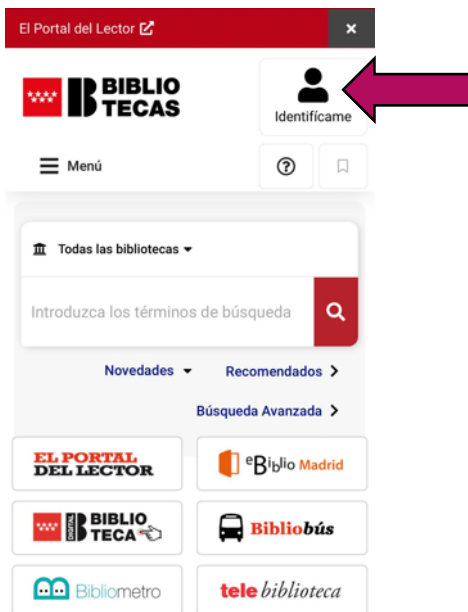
El Portal del Lector
×
BIBLIO TECAS
Identifícame
Menú
?
Todas las bibliotecas
Introduzca los términos de búsqueda
Novedades
Recomendados
Búsqueda Avanzada
EL PORTAL DEL LECTOR
eBiblio Madrid
DIGITAL BIBLIO TECA
Bibliobús
Bibliometro
tele biblioteca